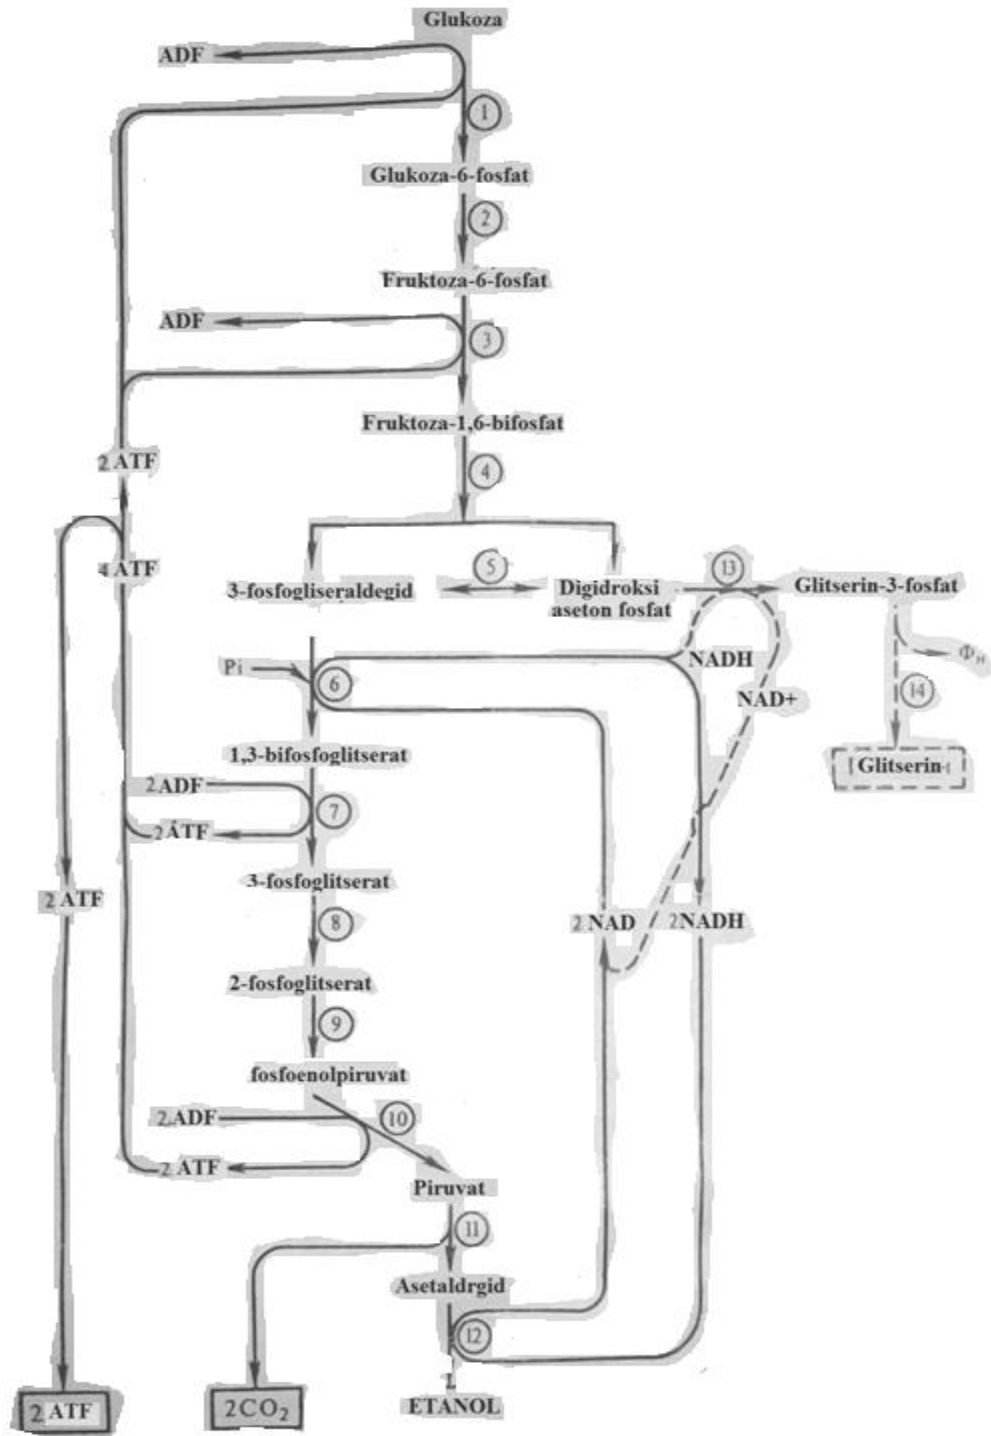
Glukoza

ADF

1

Glukoza-6-fosfat

2

Fruktoza-6-fosfat

ADF

3

Fruktoza-1,6-bifosfat

2 ATF

4

4 ATF

3-fosfogliseraldegid

5

Digidroksi aseton fosfat

13

Glitserin-3-fosfat

Pi

6

NADH

NAD+

$\Phi_H$

14

1,3-bifosfoglitserat

Glitserin

2 ADF

7

2 ATF

3-fosfoglitserat

2 ATF

8

2 NAD

2NADH

2-fosfoglitserat

9

fosfoenolpiruvat

2 ADF

10

2 ATF

Piruvat

11

Asetaldrgid

12

2 ATF

$2CO_2$

ETANOL